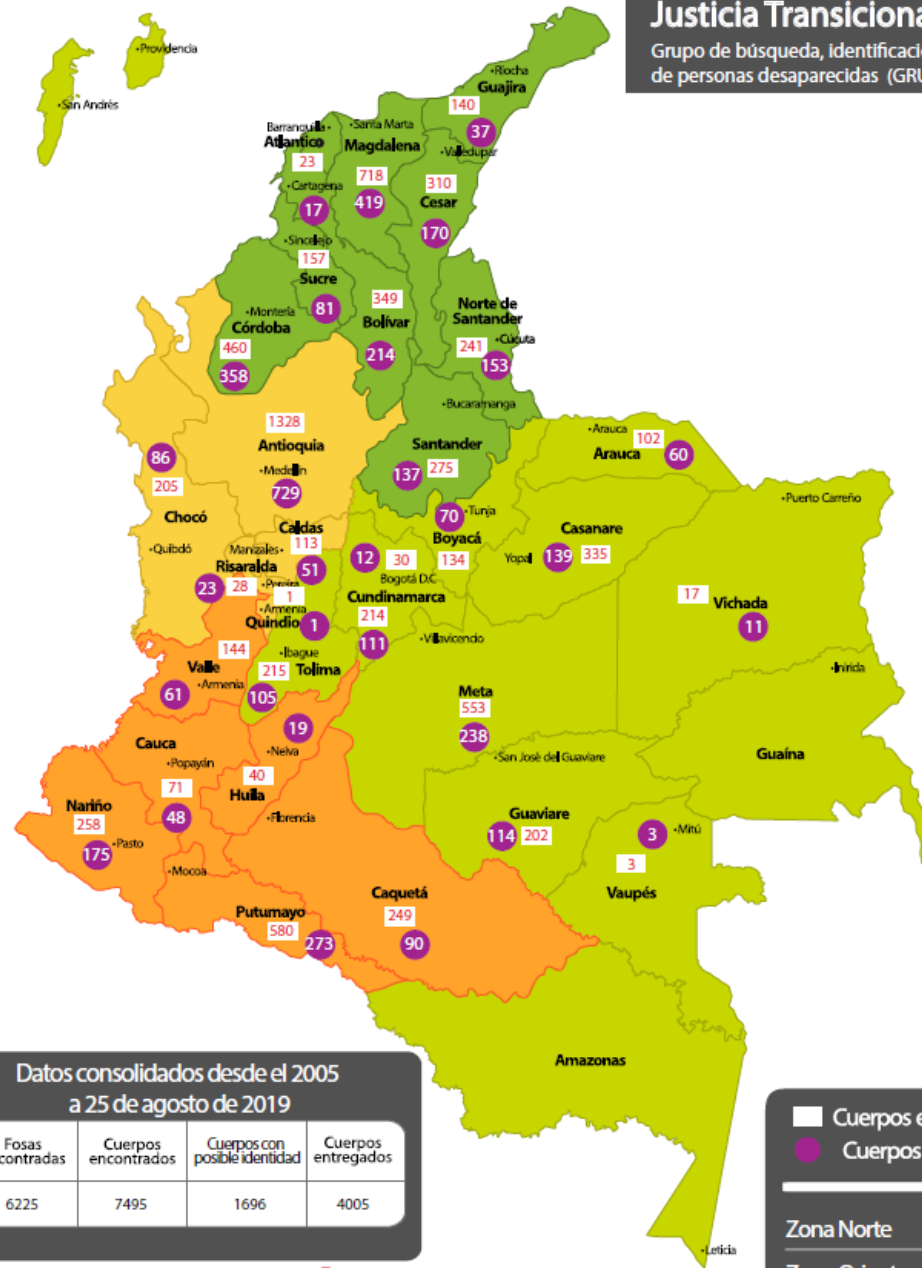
Justicia Transiciona
Grupo de búsqueda, identificacio
de personas desaparecidas (GRU

Providencia
San Andrés
Riocha
Guajira
140
37
Barranquilla
Atlántico
23
Santa Marta
Magdalena
718
419
Valledupar
310
Cesar
170
Cartagena
17
Sincelejo
157
Sucre
81
349
Bolívar
214
Norte de Santander
241
Cúcuta
153
Montería
Córdoba
460
358
Bucaramanga
Santander
137
275
1328
Antioquia
Medellín
729
86
205
Chocó
Quibdó
Caldas
Manizales
113
51
Risaralda
23
28
Pereira
1
Armenia
Quindío
1
70
Tunja
Boyacá
134
12
30
Bogotá D.C
Cundinamarca
214
111
Villavicencio
Arauca
102
Arauca
60
Puerto Carreño
Casanare
Yopal
139
335
17
Vichada
11
Inírida
144
Valle
Armenia
61
Ibagué
215
Tolima
105
19
Neiva
Meta
553
238
San José del Guaviare
Guaína
Cauca
Popayán
71
48
40
Huila
Florencia
Nariño
258
Pasto
175
Mocoa
Guaviare
114
202
3
Mitú
3
Vaupés
Caquetá
249
90
Putumayo
580
273
Amazonas
Leticia

Datos consolidados desde el 2005 a 25 de agosto de 2019

| Fosas contradas | Cuerpos encontrados | Cuerpos con posible identidad | Cuerpos entregados |
|---|---|---|---|
| 6225 | 7495 | 1696 | 4005 |

Cuerpos e
Cuerpos
Zona Norte